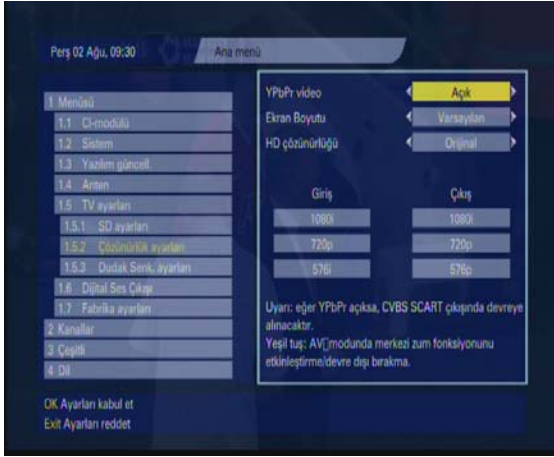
Perş 02 Ağu, 09:30

Ana menü

1 Menüsü
1.1 CI-modülü
1.2 Sistem
1.3 Yazılım güncell.
1.4 Anten
1.5 TV ayarları
1.5.1 SD ayarları
1.5.2 Çözünürlük ayarları
1.5.3 Dudak Senk. ayarları
1.6 Dijital Ses Çıkışı
1.7 Fabrika ayarları
2 Kanallar
3 Çeşitli
4 Dil

YPbPr video
Açık
Ekran Boyutu
Varsayılan
HD çözünürlüğü
Orijinal

| Giriş | Çıkış |
|---|---|
| 1080i | 1080i |
| 720p | 720p |
| 576i | 576p |

Uyarı: eğer YPbPr açıksa, CVBS SCART çıkışında devreye alınacaktır.
Yeşil tuş: AV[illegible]modunda merkezi zum fonksiyonunu etkinleştirme/devre dışı bırakma.

OK Ayarları kabul et
Exit Ayarları reddet